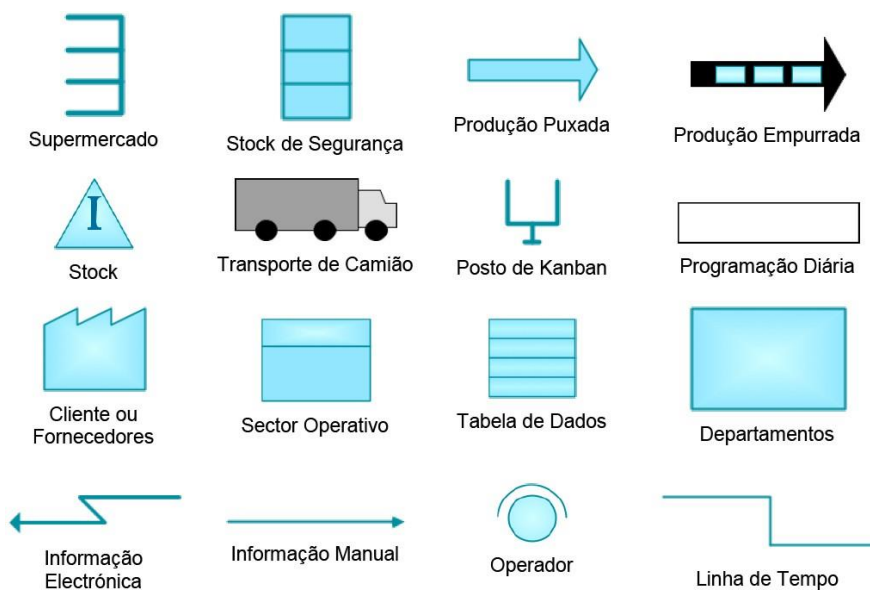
Supermercado

Stock de Segurança

Produção Puxada

Produção Empurrada

I

Stock

Transporte de Camião

Posto de Kanban

Programação Diária

Cliente ou Fornecedores

Sector Operativo

Tabela de Dados

Departamentos

Informação Electrónica

Informação Manual

Operador

Linha de Tempo